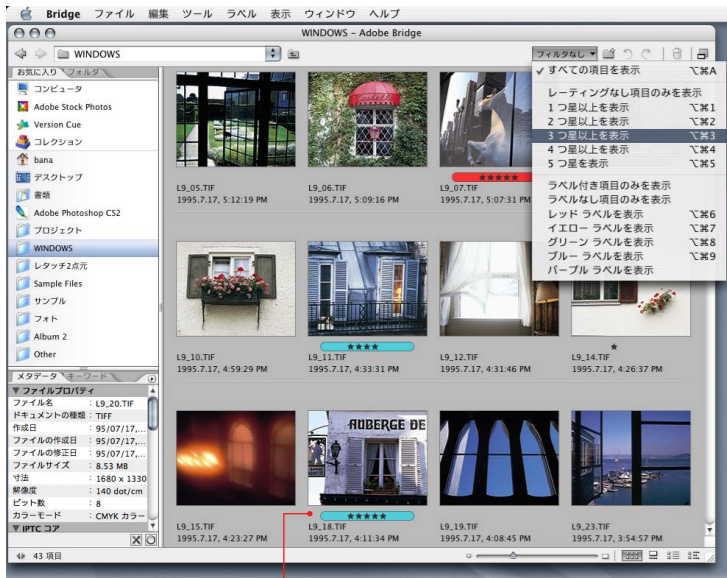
Bridge ファイル 編集 ツール ラベル 表示 ウィンドウ ヘルプ

WINDOWS - Adobe Bridge

WINDOWS

フィルタなし

お気に入り フォルダ

コンピュータ
Adobe Stock Photos
Version Cue
コレクション
bana
デスクトップ
書類
Adobe Photoshop CS2
プロジェクト
WINDOWS
レタッチ2点元
Sample Files
サンプル
フォト
Album 2
Other

メタデータ キーワード
▼ファイルプロパティ
ファイル名 : L9_20.TIF
ドキュメントの種類 : TIFF
作成日 : 95/07/17,...
ファイルの作成日 : 95/07/17,...
ファイルの修正日 : 95/07/17,...
ファイルサイズ : 8.53 MB
寸法 : 1680 x 1330
解像度 : 140 dot/cm
ビット数 : 8
カラーモード : CMYK カラー
▼IPTC コア

✓すべての項目を表示 ⌥⌘A
レーティングなし項目のみを表示
1 つ星以上を表示 ⌥⌘1
2 つ星以上を表示 ⌥⌘2
3 つ星以上を表示 ⌥⌘3
4 つ星以上を表示 ⌥⌘4
5 つ星を表示 ⌥⌘5
ラベル付き項目のみを表示
ラベルなし項目のみを表示
レッド ラベルを表示 ⌥⌘6
イエロー ラベルを表示 ⌥⌘7
グリーン ラベルを表示 ⌥⌘8
ブルー ラベルを表示 ⌥⌘9
パープル ラベルを表示

L9_05.TIF
1995.7.17, 5:12:19 PM
L9_06.TIF
1995.7.17, 5:09:16 PM
★★★★★
L9_07.TIF
1995.7.17, 5:07:31 PM

L9_10.TIF
1995.7.17, 4:59:29 PM
★★★★
L9_11.TIF
1995.7.17, 4:43:31 PM
L9_12.TIF
1995.7.17, 4:31:46 PM
★
L9_14.TIF
1995.7.17, 4:26:37 PM

AUBERGE DE
L9_15.TIF
1995.7.17, 4:23:27 PM
★★★★★
L9_18.TIF
1995.7.17, 4:11:34 PM
L9_19.TIF
1995.7.17, 4:08:45 PM
L9_23.TIF
1995.7.17, 3:54:57 PM

43 項目